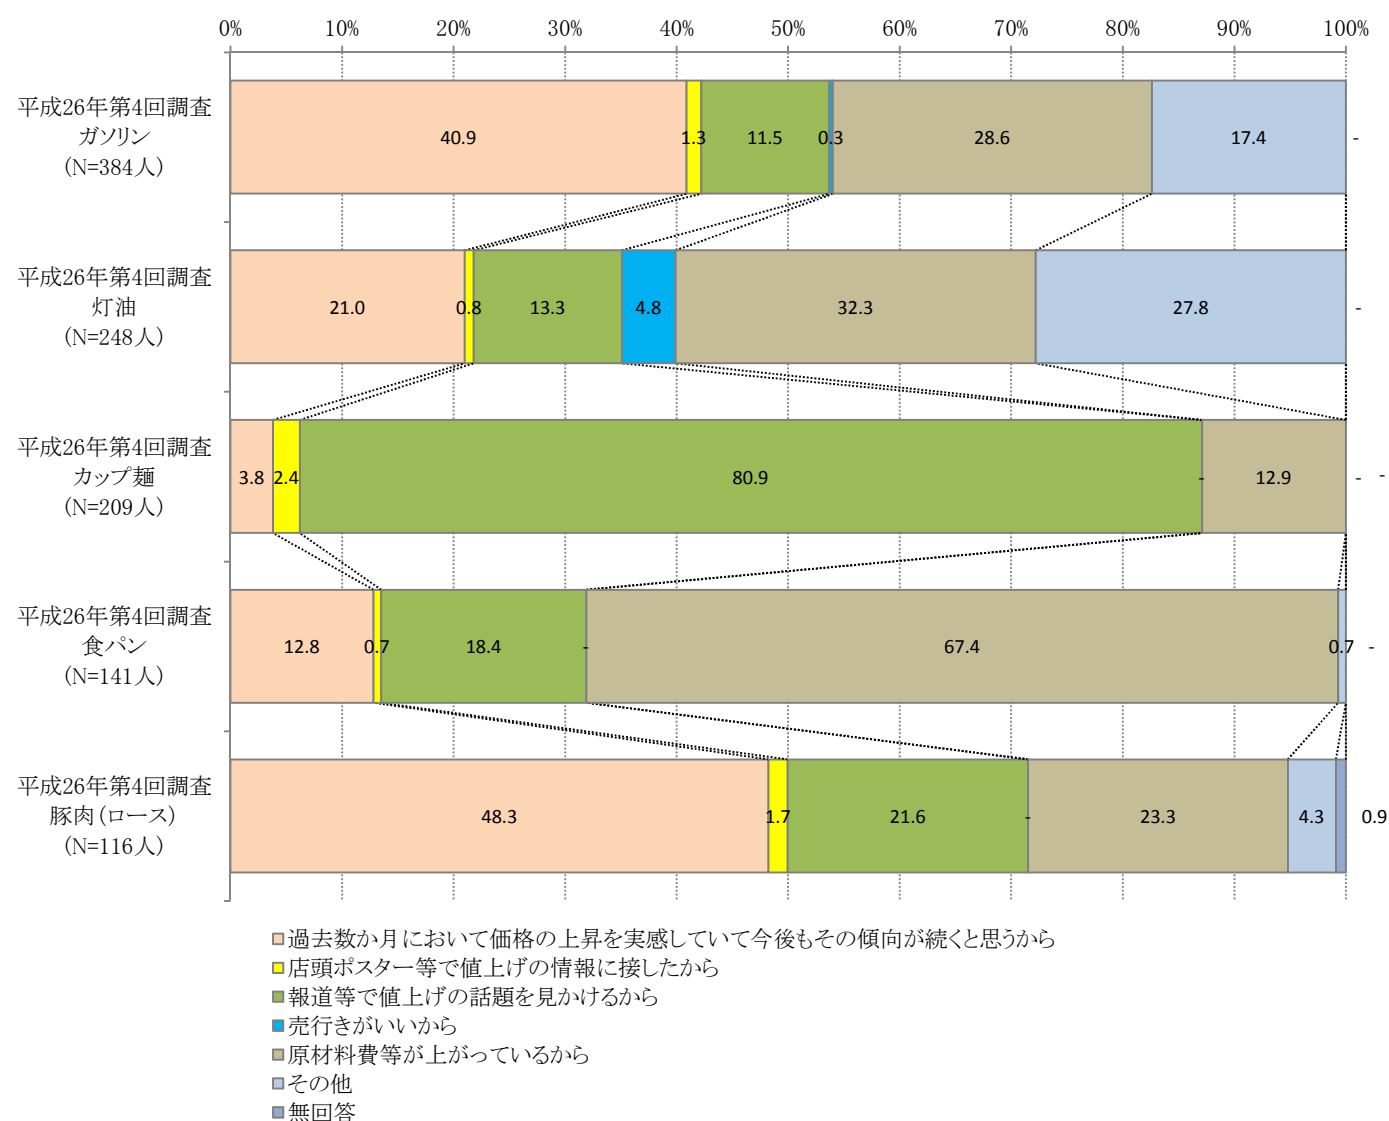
0% 10% 20% 30% 40% 50% 60% 70% 80% 90% 100%

平成26年第4回調査
ガソリン
(N=384人)

40.9 1.3 11.5 0.3 28.6 17.4 -

平成26年第4回調査
灯油
(N=248人)

21.0 0.8 13.3 4.8 32.3 27.8 -

平成26年第4回調査
カップ麺
(N=209人)

3.8 2.4 80.9 - 12.9 - -

平成26年第4回調査
食パン
(N=141人)

12.8 0.7 18.4 - 67.4 0.7 -

平成26年第4回調査
豚肉(ロース)
(N=116人)

48.3 1.7 21.6 - 23.3 4.3 0.9

過去数か月において価格の上昇を実感していて今後もその傾向が続くと思うから
店頭ポスター等で値上げの情報に接したから
報道等で値上げの話題を見かけるから
売行きがいいから
原材料費等が上がっているから
その他
無回答